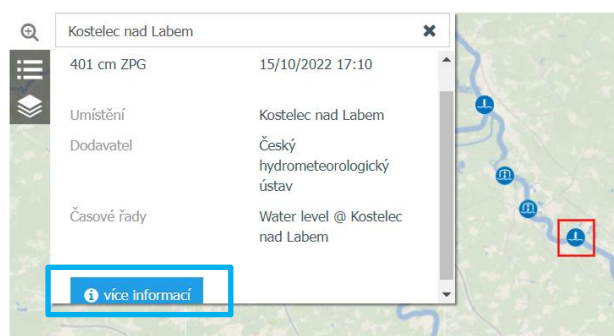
Kostelec nad Labem

401 cm ZPG 15/10/2022 17:10

| | |
|---|---|
| Umístění | Kostelec nad Labem |
| Dodavatel | Český hydrometeorologický ústav |
| Časové řady | Water level @ Kostelec nad Labem |

více informací